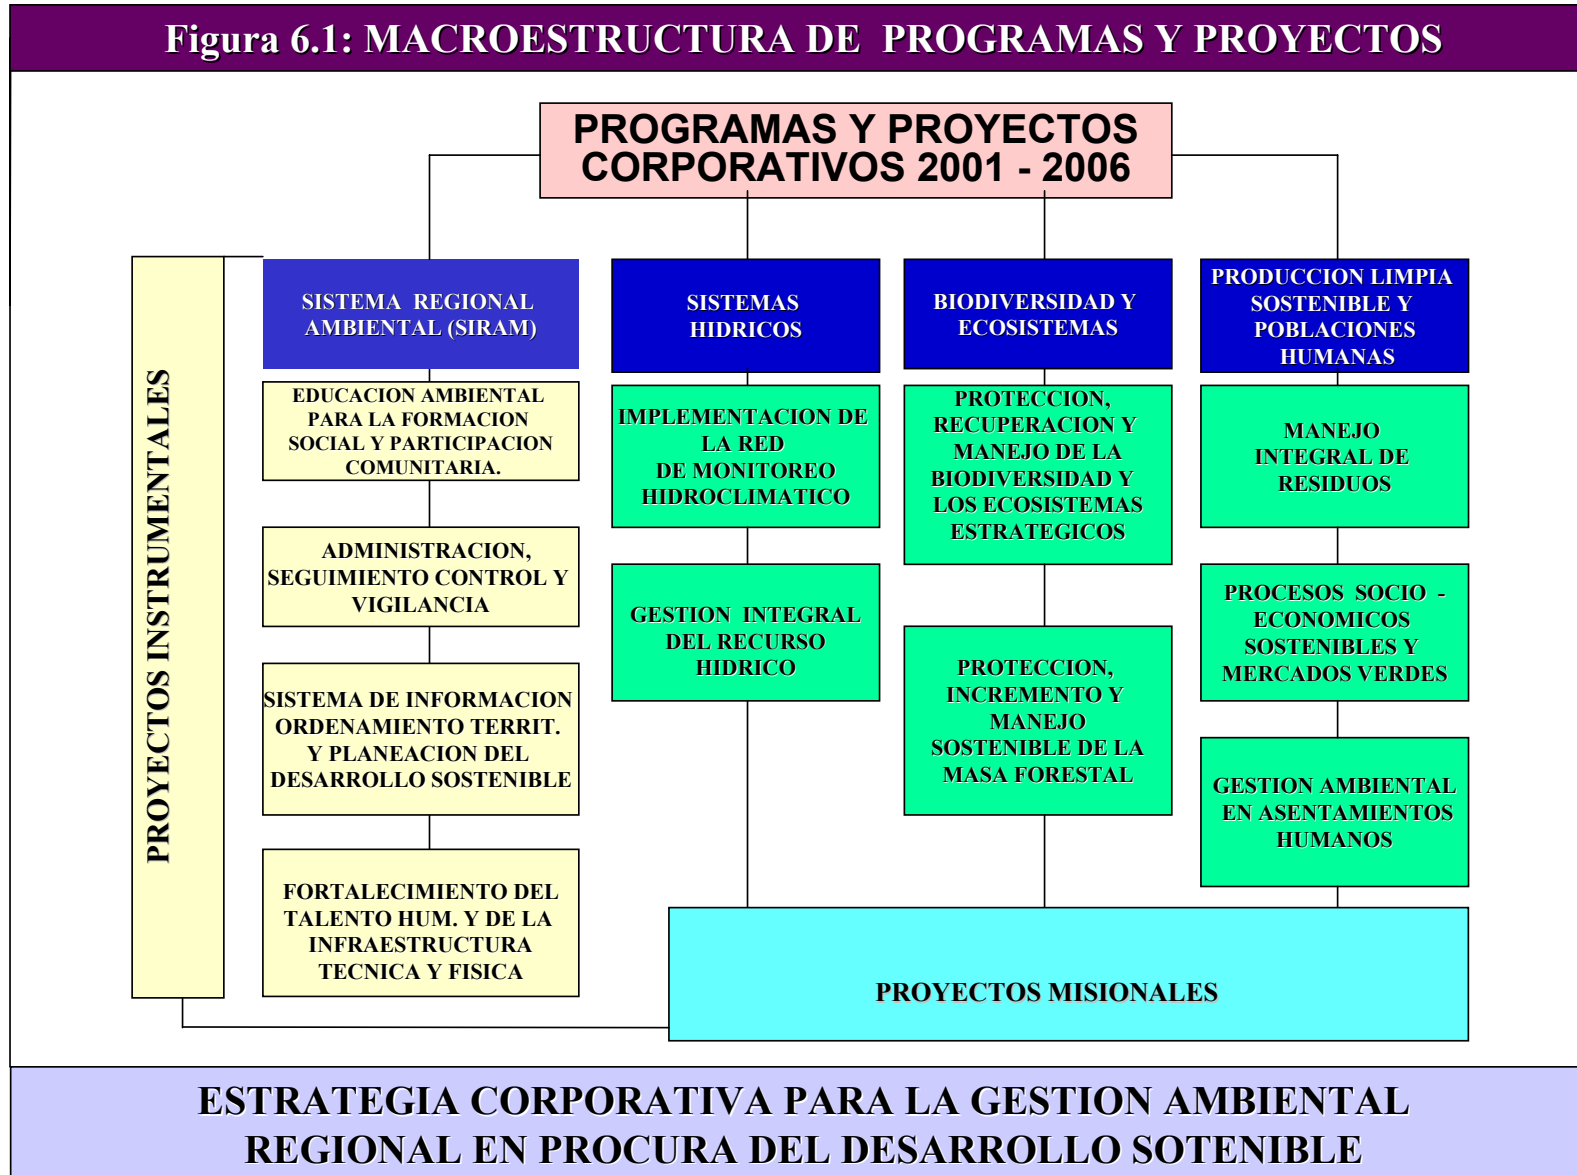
Figura 6.1: MACROESTRUCTURA DE PROGRAMAS Y PROYECTOS

PROGRAMAS Y PROYECTOS CORPORATIVOS 2001 - 2006

PROYECTOS INSTRUMENTALES

SISTEMA REGIONAL AMBIENTAL (SIRAM)

EDUCACION AMBIENTAL PARA LA FORMACION SOCIAL Y PARTICIPACION COMUNITARIA.

ADMINISTRACION, SEGUIMIENTO CONTROL Y VIGILANCIA

SISTEMA DE INFORMACION ORDENAMIENTO TERRIT. Y PLANEACION DEL DESARROLLO SOSTENIBLE

FORTALECIMIENTO DEL TALENTO HUM. Y DE LA INFRAESTRUCTURA TECNICA Y FISICA

SISTEMAS HIDRICOS

IMPLEMENTACION DE LA RED DE MONITOREO HIDROCLIMATICO

GESTION INTEGRAL DEL RECURSO HIDRICO

BIODIVERSIDAD Y ECOSISTEMAS

PROTECCION, RECUPERACION Y MANEJO DE LA BIODIVERSIDAD Y LOS ECOSISTEMAS ESTRATEGICOS

PROTECCION, INCREMENTO Y MANEJO SOSTENIBLE DE LA MASA FORESTAL

PRODUCCION LIMPIA SOSTENIBLE Y POBLACIONES HUMANAS

MANEJO INTEGRAL DE RESIDUOS

PROCESOS SOCIO - ECONOMICOS SOSTENIBLES Y MERCADOS VERDES

GESTION AMBIENTAL EN ASENTAMIENTOS HUMANOS

PROYECTOS MISIONALES

ESTRATEGIA CORPORATIVA PARA LA GESTION AMBIENTAL REGIONAL EN PROCURA DEL DESARROLLO SOTENIBLE